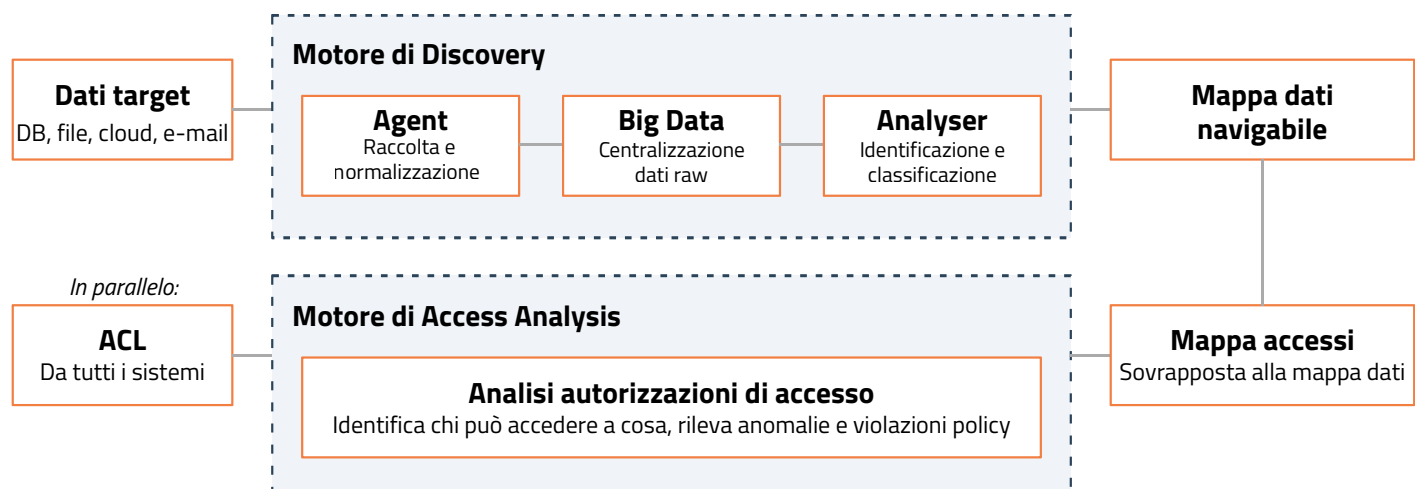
Motore di Discovery

Dati target
DB, file, cloud, e-mail

Agent
Raccolta e normalizzazione

Big Data
Centralizzazione dati raw

Analyser
Identificazione e classificazione

Mappa dati navigabile

In parallelo:

ACL
Da tutti i sistemi

Motore di Access Analysis

Analisi autorizzazioni di accesso
Identifica chi può accedere a cosa, rileva anomalie e violazioni policy

Mappa accessi
Sovrapposta alla mappa dati